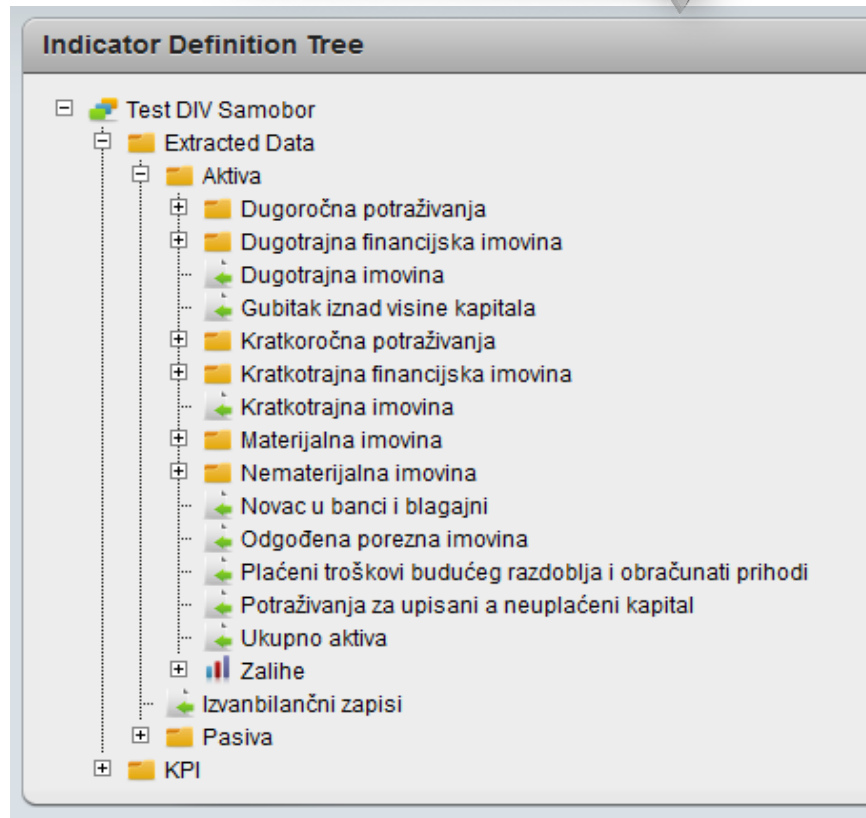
Indicator Definition Tree

Test DIV Samobor
Extracted Data
Aktiva
Dugoročna potraživanja
Dugotrajna financijska imovina
Dugotrajna imovina
Gubitak iznad visine kapitala
Kratkoročna potraživanja
Kratkotrajna financijska imovina
Kratkotrajna imovina
Materijalna imovina
Nematerijalna imovina
Novac u banci i blagajni
Odgođena porezna imovina
Plaćeni troškovi budućeg razdoblja i obračunati prihodi
Potraživanja za upisani a neuplaćeni kapital
Ukupno aktiva
Zalihe
Izvanbilančni zapisi
Pasiva
KPI